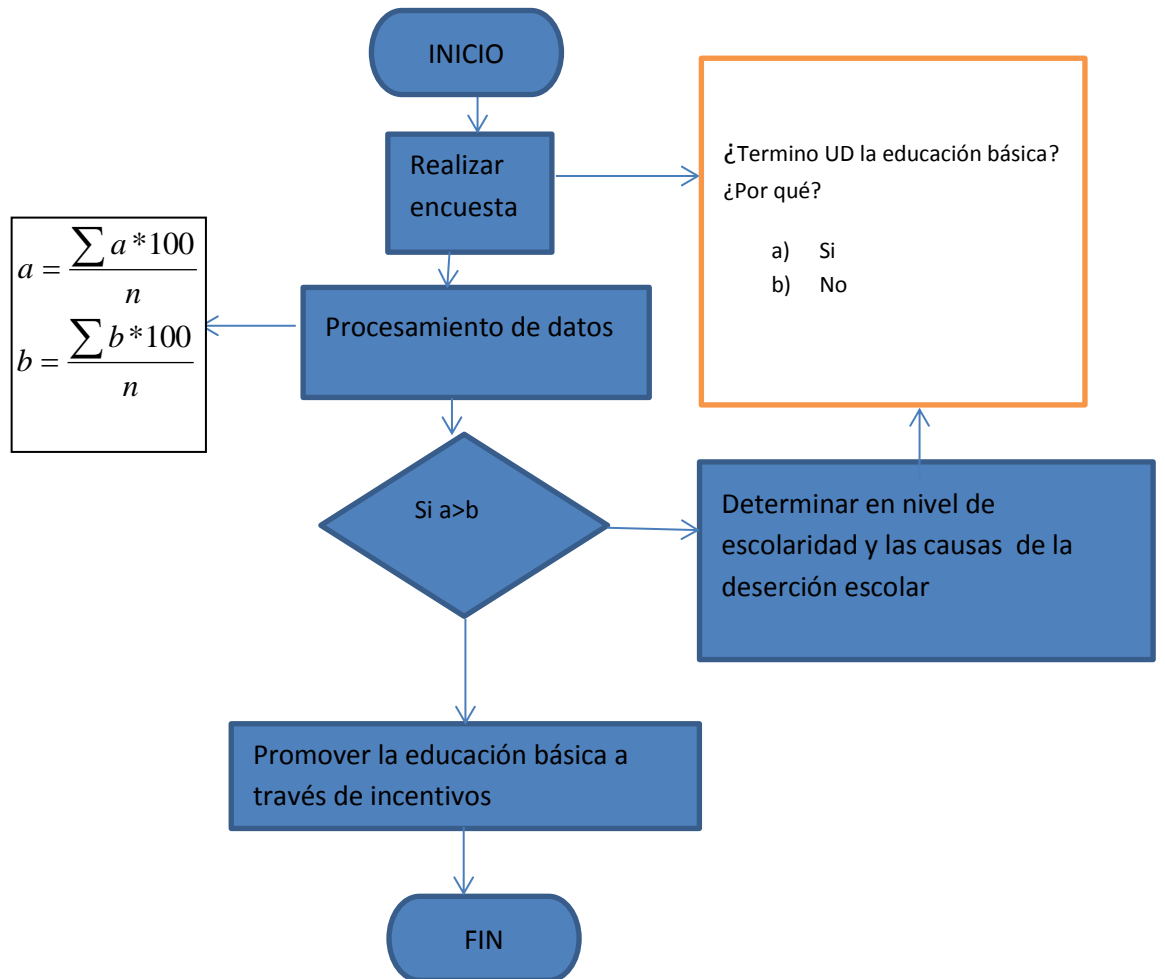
INICIO

Realizar encuesta

¿Termino UD la educación básica? ¿Por qué?

a) Si
b) No

$a = \frac{\sum a * 100}{n}$
$b = \frac{\sum b * 100}{n}$

Procesamiento de datos

Si a>b

Determinar en nivel de escolaridad y las causas de la deserción escolar

Promover la educación básica a través de incentivos

FIN